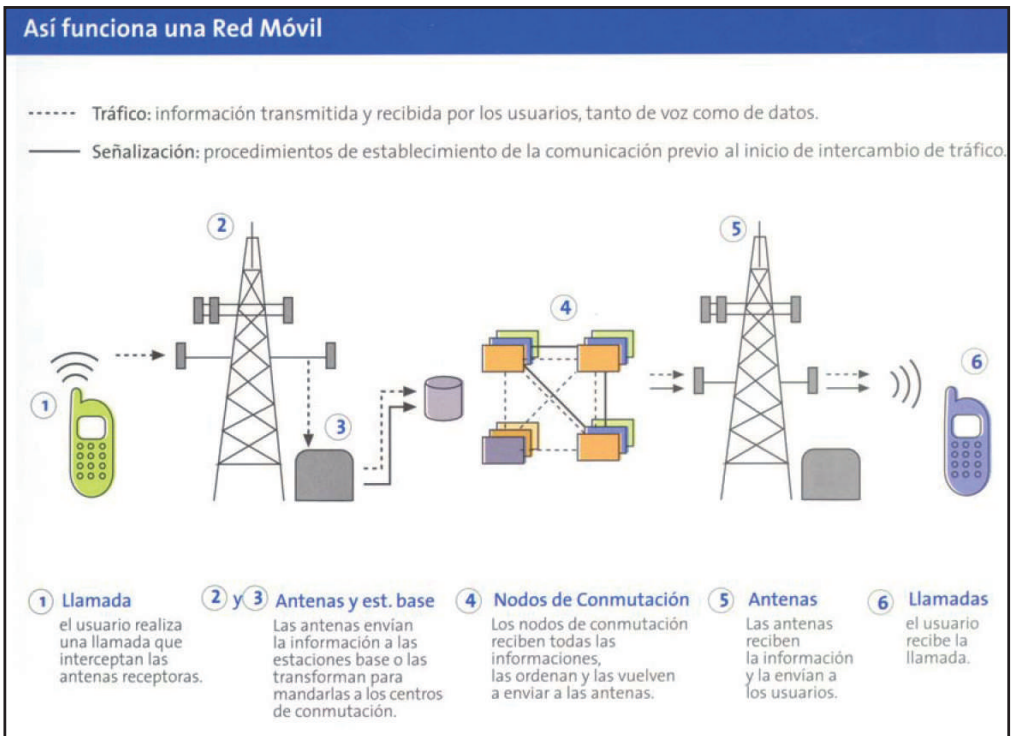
Así funciona una Red Móvil

Tráfico: información transmitida y recibida por los usuarios, tanto de voz como de datos.

Señalización: procedimientos de establecimiento de la comunicación previo al inicio de intercambio de tráfico.

2

1

3

4

5

6

1 Llamada
el usuario realiza una llamada que interceptan las antenas receptoras.

2 y 3 Antenas y est. base
Las antenas envían la información a las estaciones base o las transforman para mandarlas a los centros de conmutación.

4 Nodos de Conmutación
Los nodos de conmutación reciben todas las informaciones, las ordenan y las vuelven a enviar a las antenas.

5 Antenas
Las antenas reciben la información y la envían a los usuarios.

6 Llamadas
el usuario recibe la llamada.